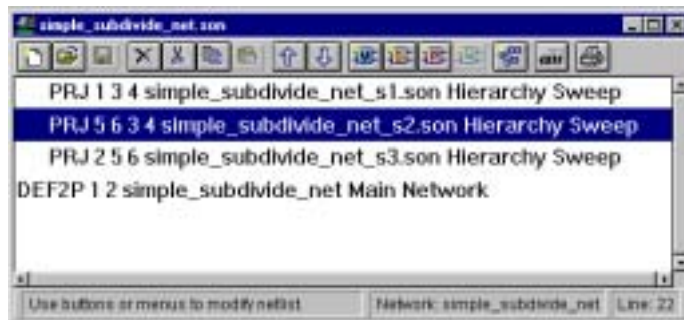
simple_subdivide_net.son

PRJ 1 3 4 simple_subdivide_net_s1.son Hierarchy Sweep

PRJ 5 6 3 4 simple_subdivide_net_s2.son Hierarchy Sweep

PRJ 2 5 6 simple_subdivide_net_s3.son Hierarchy Sweep

DEF2P 1 2 simple_subdivide_net Main Network

Use buttons or menus to modify netlist

Network: simple_subdivide_net

Line: 22